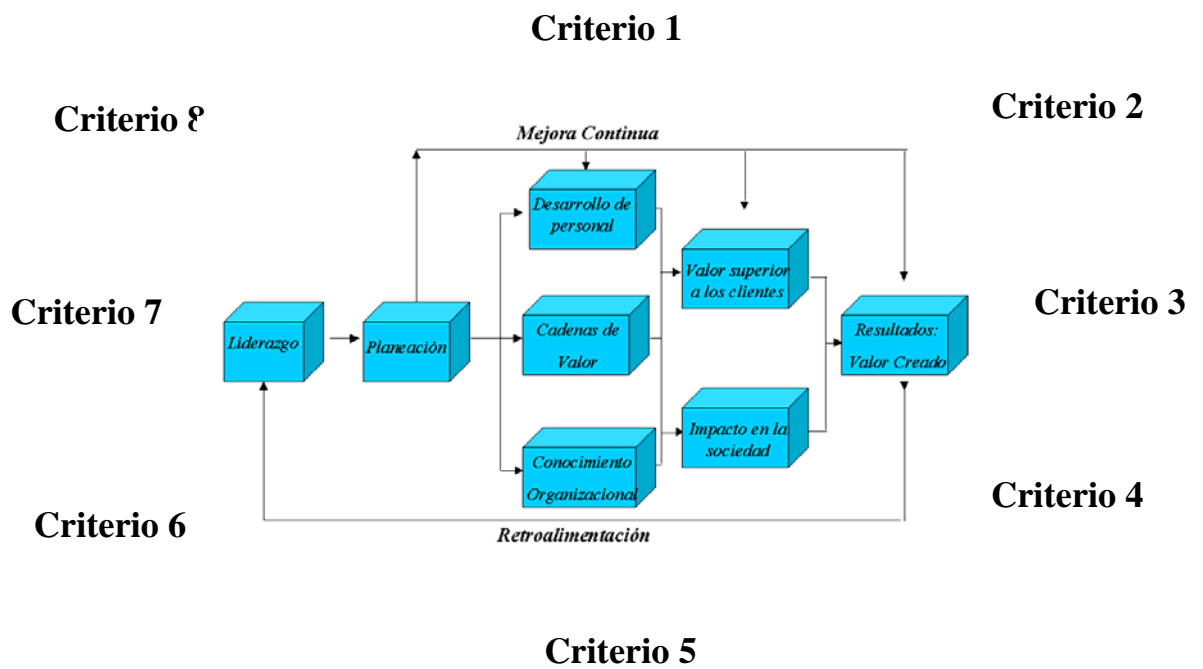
Criterio 1

Criterio 8

Criterio 2

Mejora Continua

Desarrollo de personal

Valor superior a los clientes

Criterio 7

Liderazgo

Planeación

Cadenas de Valor

Resultados: Valor Creado

Criterio 3

Impacto en la sociedad

Conocimiento Organizacional

Criterio 4

Criterio 6

Retroalimentación

Criterio 5